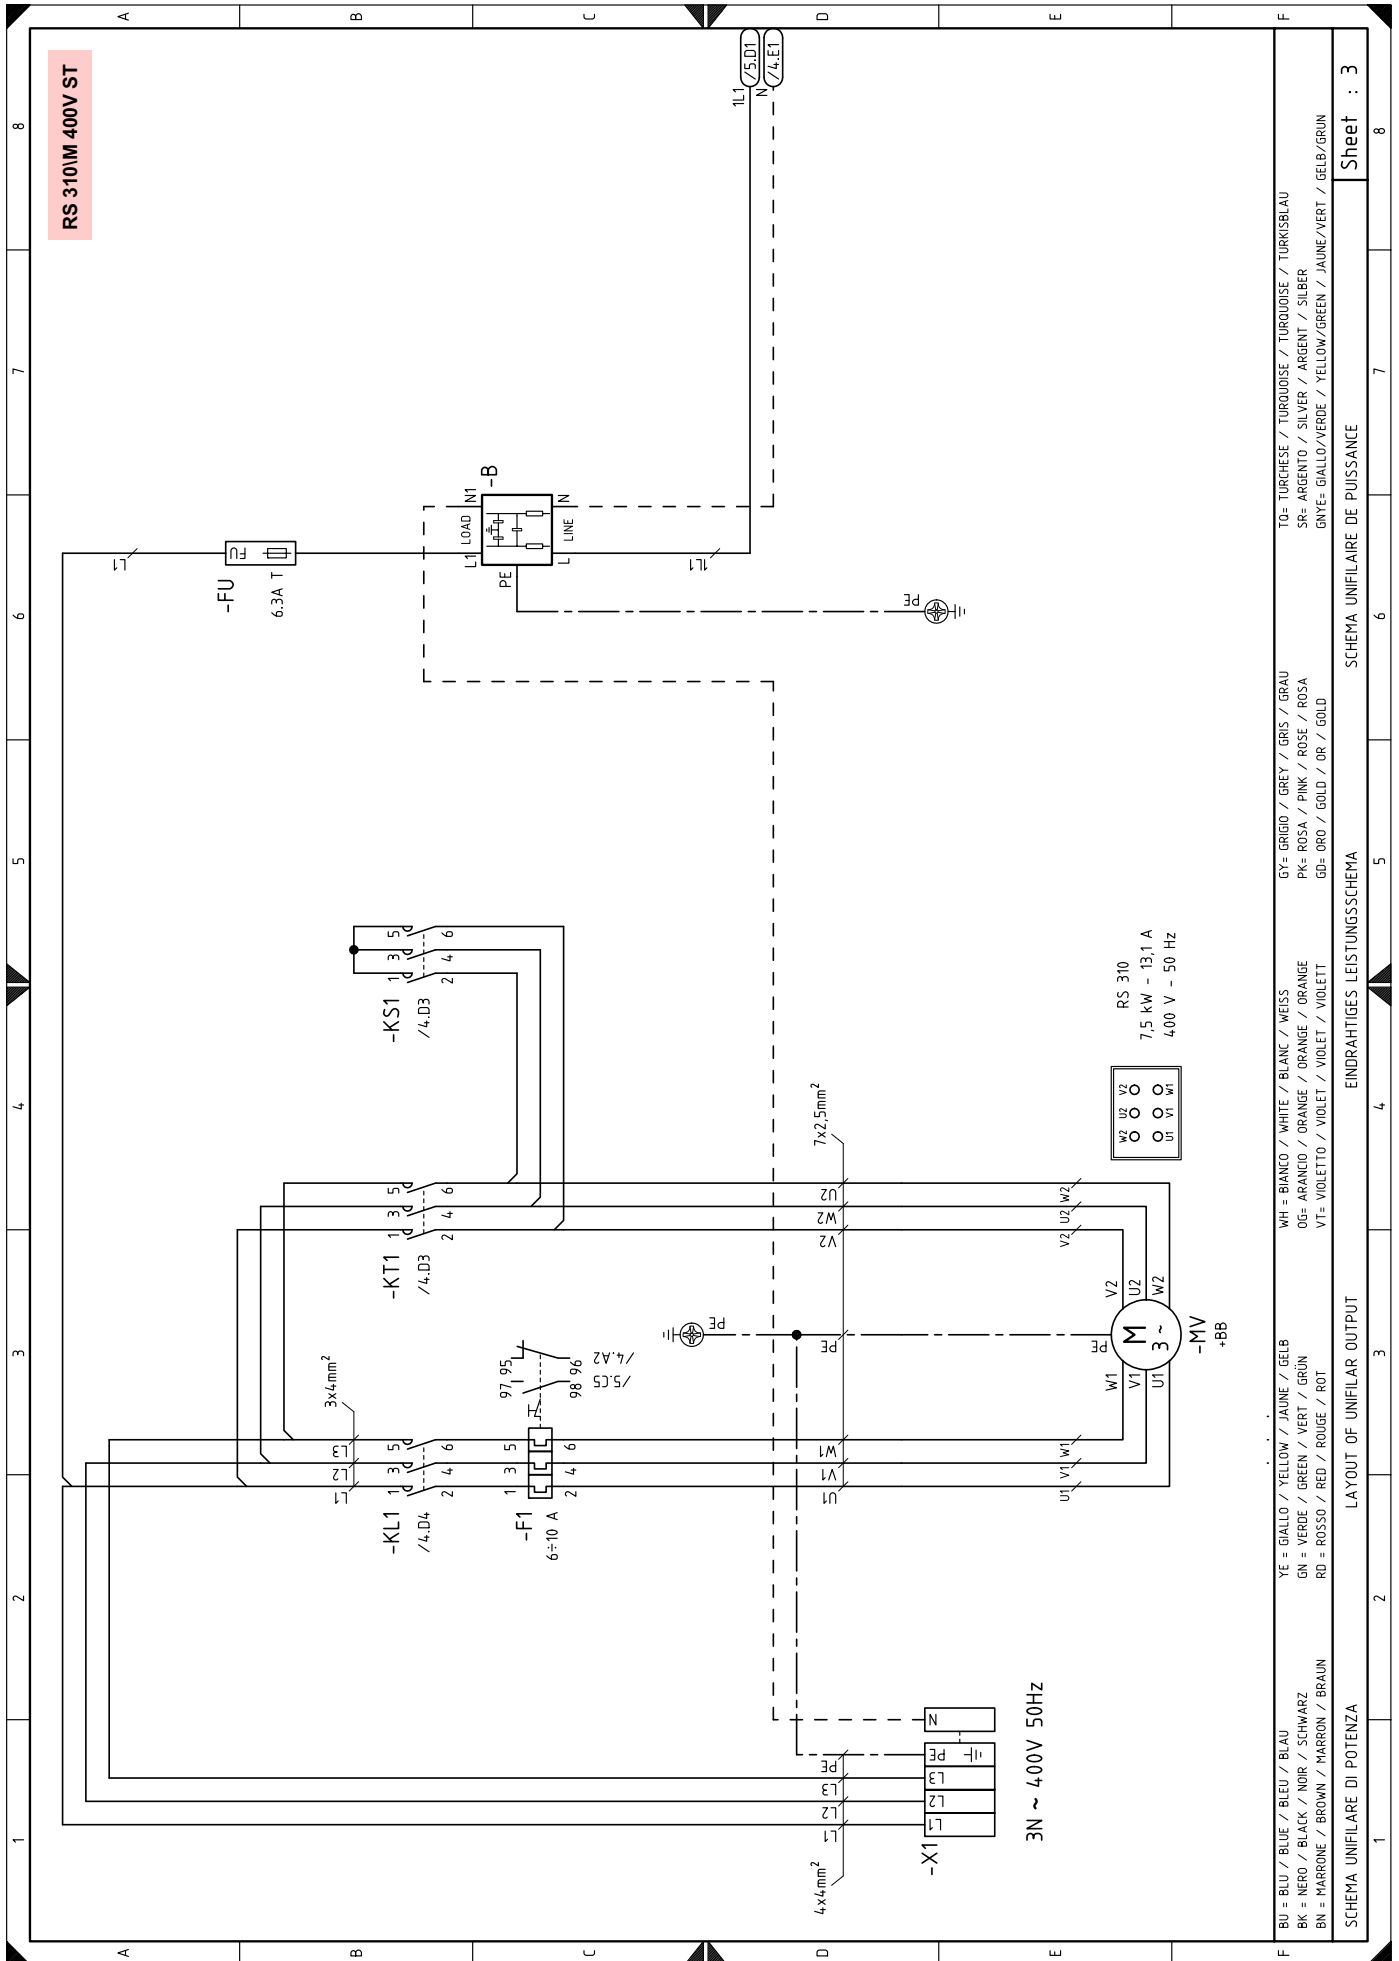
RS 310\M 400V ST

A B C D E F

8 7 6 5 4 3 2 1

1L1 /5.D1
N /4.E1

-B
N1 LOAD L1 N LINE L PE

L1
-FU
FU
6.3A T

1L1

PE

-KS1
/4.D3
1 3 5
2 4 6

7x2,5mm²

RS 310
7,5 kW - 13,1 A
400 V - 50 Hz

W2 U2 V2
U1 V1 W1

-KT1
/4.D3
1 3 5
2 4 6

U2 W2 V2
W2 U2 V2

3x4mm²

97 95
98 96
/5.C5
/4.A2

PE PE

M
3 ~
-MV
+BB
V2 U2 W2
W1 V1 U1
PE

-KL1
/4.D4
L3 L2 L1
1 3 5
2 4 6

-F1
6÷10 A
1 3 5
2 4 6

W1 V1 U1
W1 V1 U1

-X1
4x4mm²
L1 L2 L3 PE
N
PE L3 L2 L1

3N ~ 400V 50Hz

BU = BLU / BLUE / BLEU / BLAU
BK = NERO / BLACK / NOIR / SCHWARZ
BN = MARRONE / BROWN / MARRON / BRAUN
YE = GIALLO / YELLOW / JAUNE / GELB
GN = VERDE / GREEN / VERT / GRÜN
RD = ROSSO / RED / ROUGE / ROT
WH = BIANCO / WHITE / BLANC / WEISS
OG= ARANCIO / ORANGE / ORANGE / ORANGE
VT= VIOLETTO / VIOLET / VIOLET / VIOLETT
GY= GRIGIO / GREY / GRIS / GRAU
PK= ROSA / PINK / ROSE / ROSA
GD= ORO / GOLD / OR / GOLD
TQ= TURCHESE / TURQUOISE / TURQUOISE / TURKISBLAU
SR= ARGENTO / SILVER / ARGENT / SILBER
GNYE= GIALLO/VERDE / YELLOW/GREEN / JAUNE/VERT / GELB/GRUN

SCHEMA UNIFILARE DI POTENZA
LAYOUT OF UNIFILAR OUTPUT
EINDRAHTIGES LEISTUNGSSCHEMA
SCHEMA UNIFILAIRE DE PUISSANCE
Sheet : 3